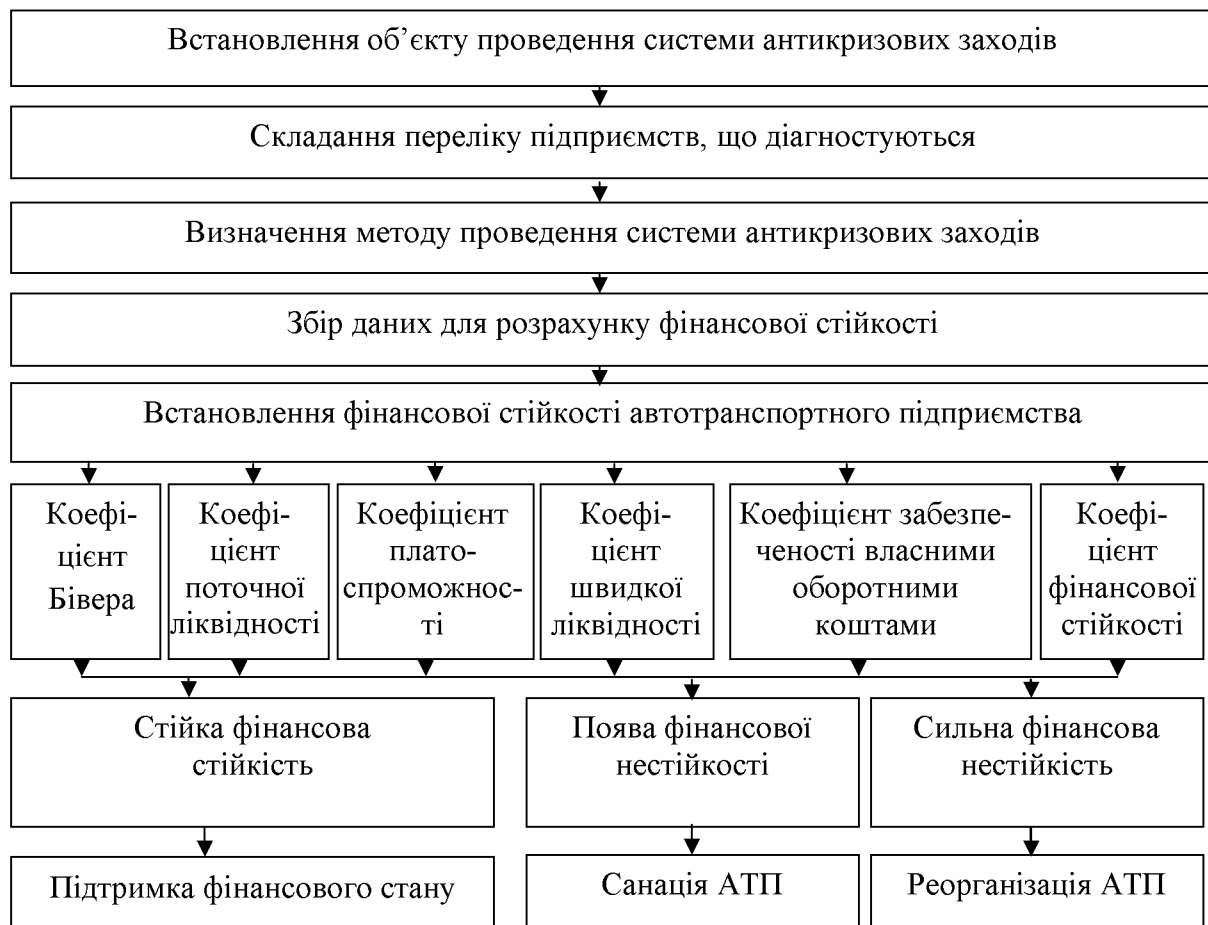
Встановлення об'єкту проведення системи антикризових заходів

Складання переліку підприємств, що діагностуються

Визначення методу проведення системи антикризових заходів

Збір даних для розрахунку фінансової стійкості

Встановлення фінансової стійкості автотранспортного підприємства

Коефіцієнт Бівера

Коефіцієнт поточної ліквідності

Коефіцієнт платоспроможності

Коефіцієнт швидкої ліквідності

Коефіцієнт забезпеченості власними оборотними коштами

Коефіцієнт фінансової стійкості

Стійка фінансова стійкість

Поява фінансової нестійкості

Сильна фінансова нестійкість

Підтримка фінансового стану

Санація АТП

Реорганізація АТП